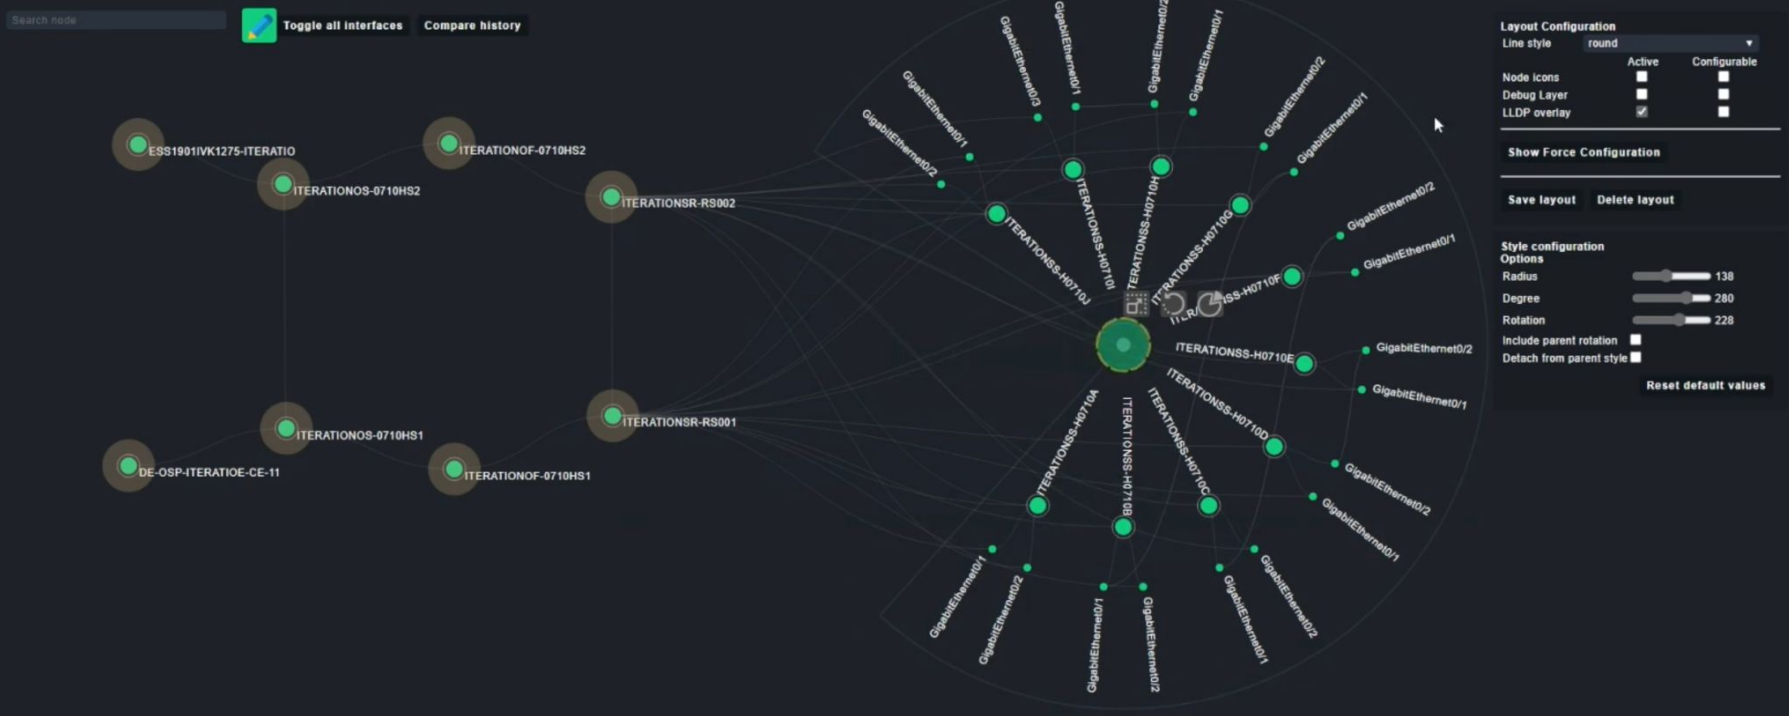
Search node

Toggle all interfaces

Compare history

ESS1901IVK1275-ITERATIO

ITERATIONOF-0710HS2

ITERATIONOS-0710HS2

ITERATIONSR-RS002

ITERATIONOS-0710HS1

ITERATIONSR-RS001

DE-OSP-ITERATIOE-CE-11

ITERATIONOF-0710HS1

GigabitEthernet0/3

GigabitEthernet0/1

GigabitEthernet0/2

GigabitEthernet0/1

GigabitEthernet0/1

GigabitEthernet0/2

GigabitEthernet0/2

GigabitEthernet0/1

GigabitEthernet0/2

GigabitEthernet0/1

ITERATIONSS-H0710J

ITERATIONSS-H0710I

ITERATIONSS-H0710H

ITERATIONSS-H0710G

ITERATIONSS-H0710F

ITERATIONSS-H0710E

GigabitEthernet0/2

GigabitEthernet0/1

ITERATIONSS-H0710D

GigabitEthernet0/2

GigabitEthernet0/1

ITERATIONSS-H0710A

ITERATIONSS-H0710B

ITERATIONSS-H0710C

GigabitEthernet0/1

GigabitEthernet0/2

GigabitEthernet0/1

GigabitEthernet0/2

GigabitEthernet0/1

GigabitEthernet0/2

Layout Configuration

Line style round

Active Configurable

Node icons

Debug Layer

LLDP overlay

Show Force Configuration

Save layout

Delete layout

Style configuration Options

Radius 138

Degree 280

Rotation 228

Include parent rotation

Detach from parent style

Reset default values